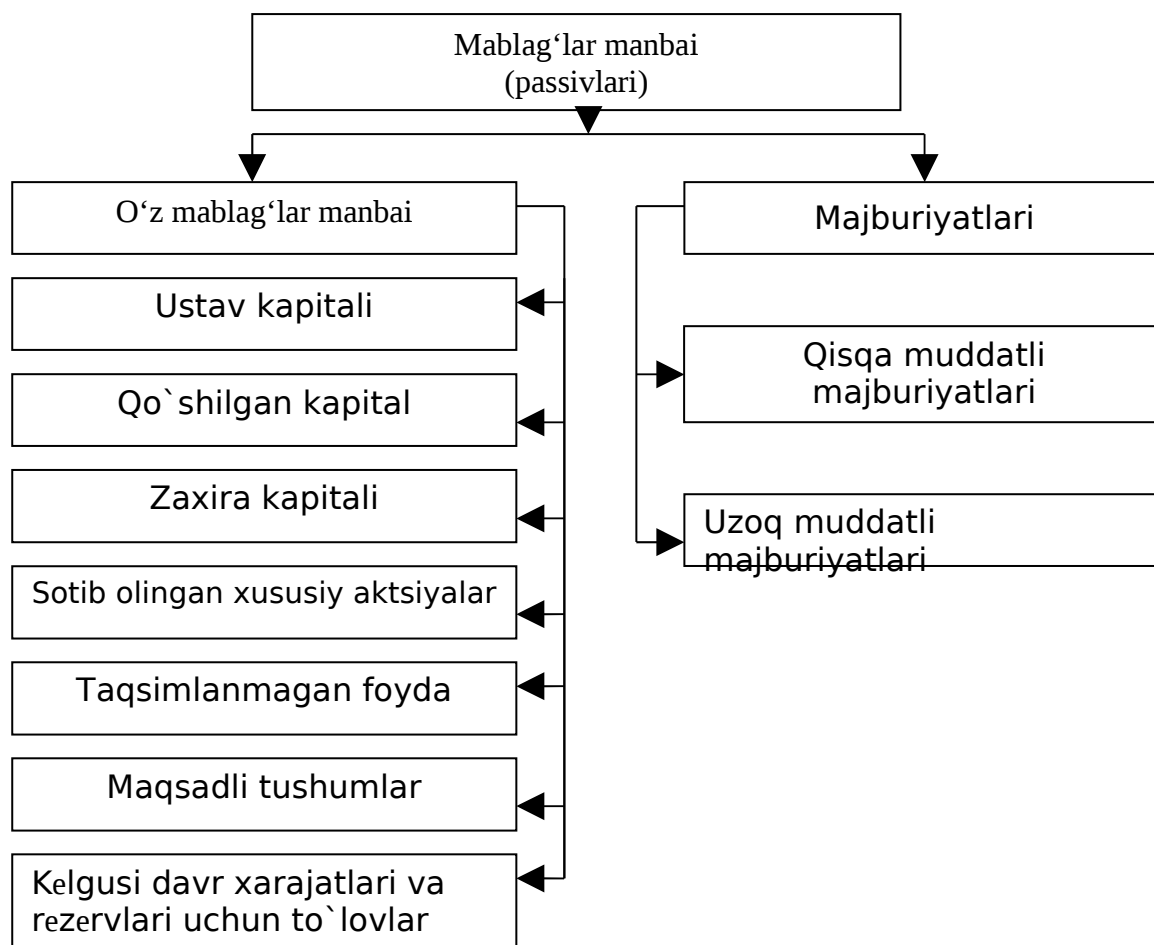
Mablag‘lar manbai
(passivlari)

O‘z mablag‘lar manbai

Ustav kapitali

Qo`shilgan kapital

Zaxira kapitali

Sotib olingan xususiy aktsiyalar

Taqsimlanmagan foyda

Maqsadli tushumlar

Kelgusi davr xarajatlari va rezervlari uchun to`lovlar

Majburiyatlari

Qisqa muddatli majburiyatlari

Uzoq muddatli majburiyatlari